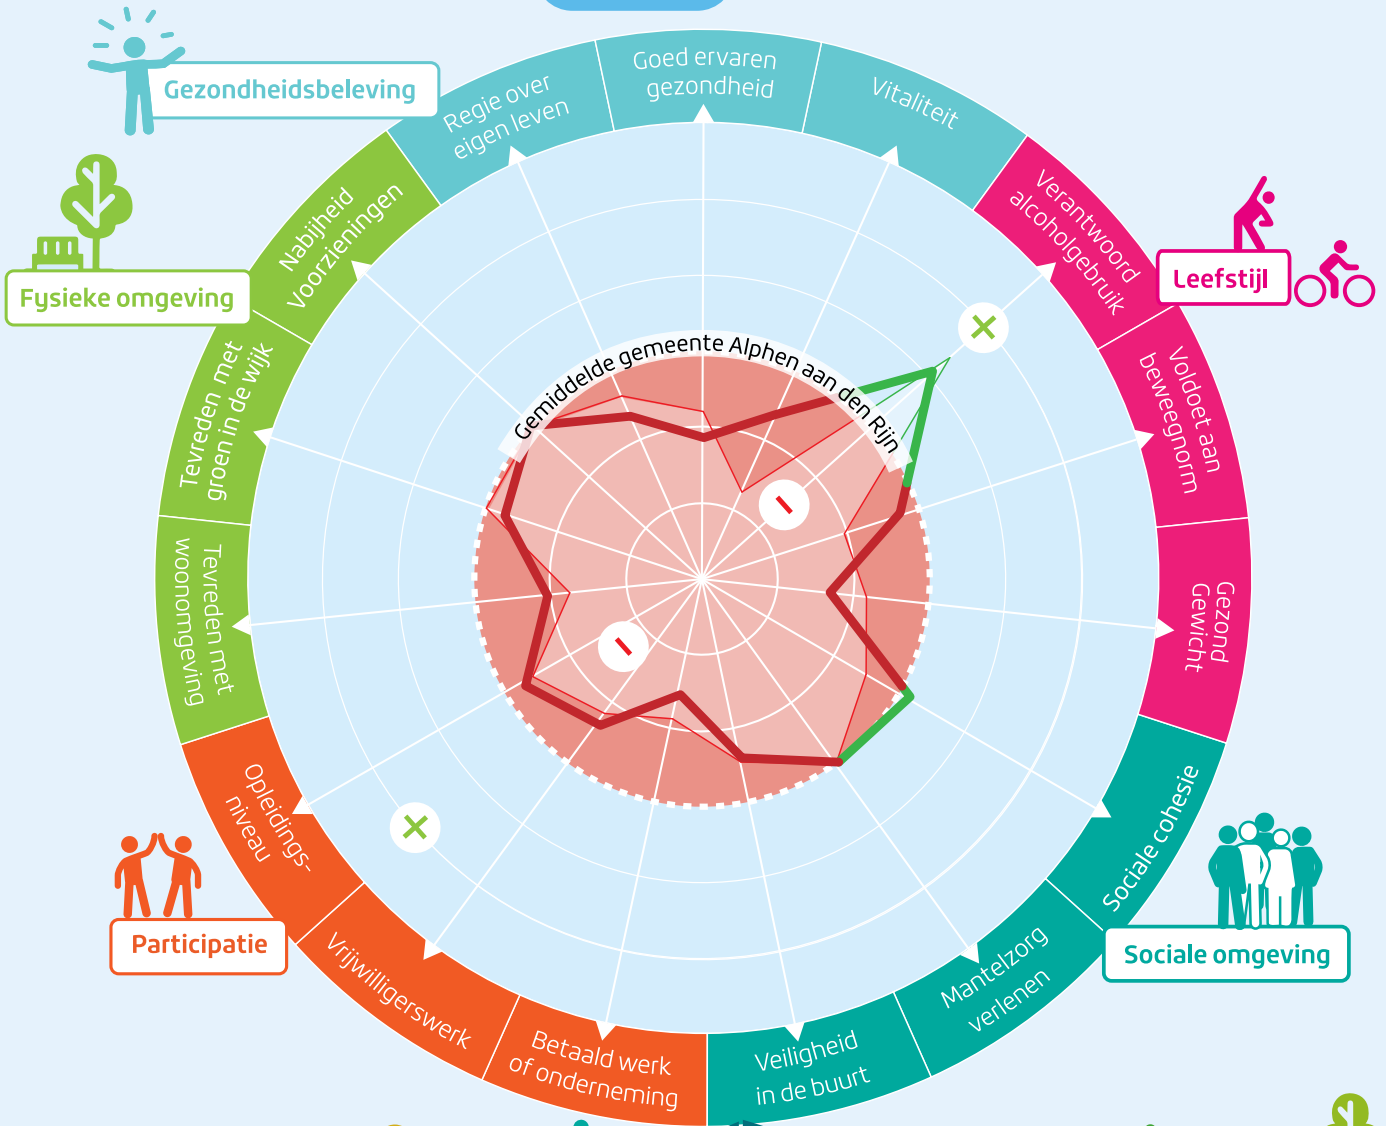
Gezondheidsbeleving

Goed ervaren gezondheid

Vitaliteit

Regie over eigen leven

Verantwoord alcoholgebruik

Leefstijl

Voldoet aan beweegnorm

Gezond Gewicht

Sociale cohesie

Sociale omgeving

Mantelzorg verlenen

Veiligheid in de buurt

Betaald werk of onderneming

Vrijwilligerswerk

Participatie

Opleidings-niveau

Tevreden met woonomgeving

Tevreden met groen in de wijk

Fysieke omgeving

Nabijheid Voorzieningen

Gemiddelde gemeente Alphen aan den Rijn